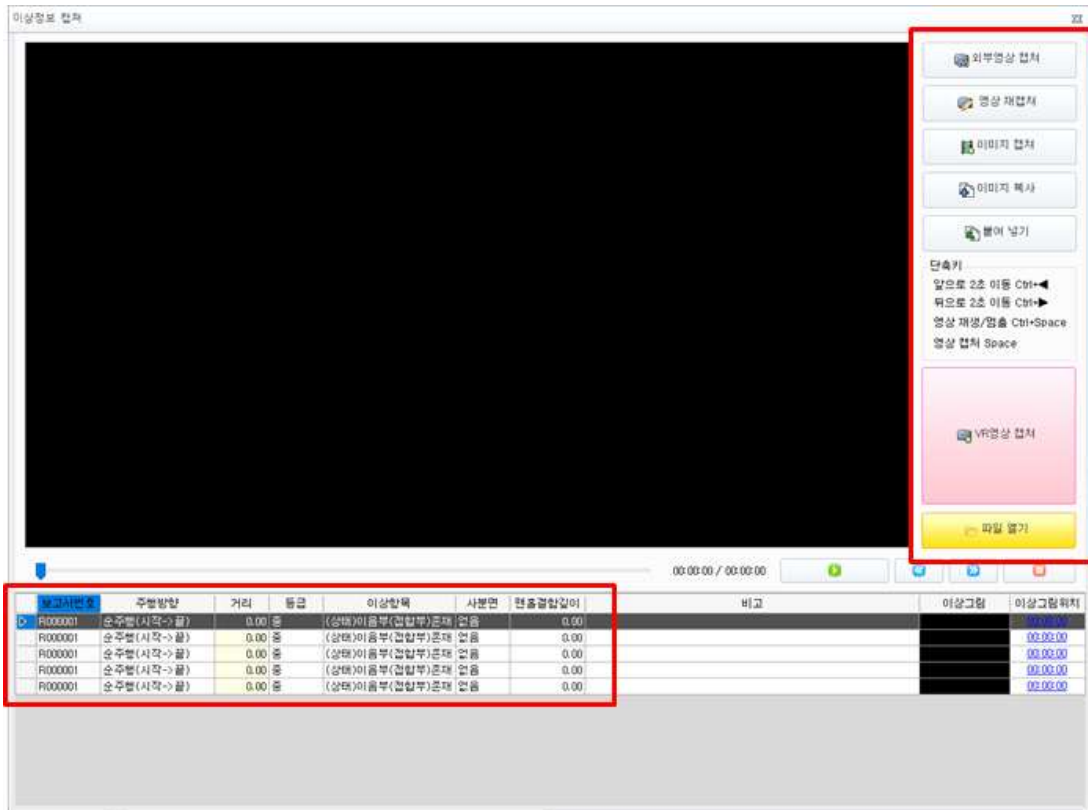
이상정보 캡처

외부영상 캡처

영상 재캡처

이미지 캡처

이미지 복사

붙여 넣기

단축키
앞으로 2초 이동 Ctrl+◀
뒤로 2초 이동 Ctrl+▶
영상 재생/멈춤 Ctrl+Space
영상 캡처 Space

VR영상 캡처

파일 열기

00:00:00 / 00:00:00

| 보고서번호 | 주행방향 | 거리 | 등급 | 이상항목 | 사분면 | 현출결함깊이 | 비고 | 이상그림 | 이상그림위치 |
|---|---|---|---|---|---|---|---|---|---|
| R000001 | 순주행(시작->끝) | 0.00 | 중 | (상태)이음부(접합부)존재 | 없음 | 0.00 | | | 00:00:00 |
| R000001 | 순주행(시작->끝) | 0.00 | 중 | (상태)이음부(접합부)존재 | 없음 | 0.00 | | | 00:00:00 |
| R000001 | 순주행(시작->끝) | 0.00 | 중 | (상태)이음부(접합부)존재 | 없음 | 0.00 | | | 00:00:00 |
| R000001 | 순주행(시작->끝) | 0.00 | 중 | (상태)이음부(접합부)존재 | 없음 | 0.00 | | | 00:00:00 |
| R000001 | 순주행(시작->끝) | 0.00 | 중 | (상태)이음부(접합부)존재 | 없음 | 0.00 | | | 00:00:00 |